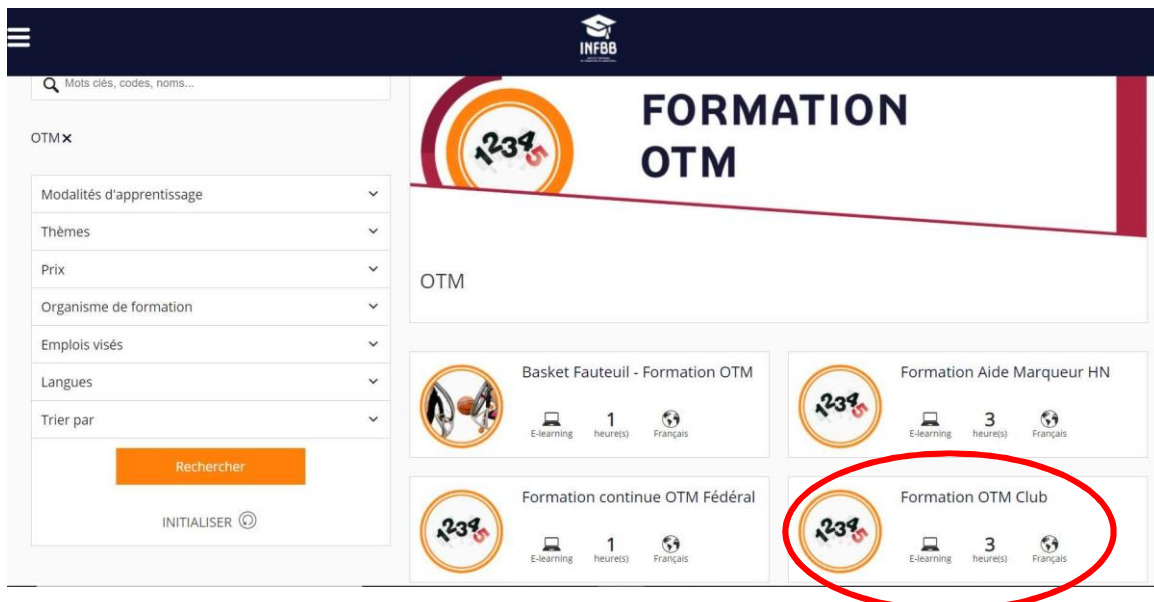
INFBB

Mots clés, codes, noms...

OTM ×

Modalités d'apprentissage

Thèmes

Prix

Organisme de formation

Emplois visés

Langues

Trier par

Rechercher

INITIALISER

12345

FORMATION OTM

OTM

Basket Fauteuil - Formation OTM
E-learning 1 heure(s) Français

Formation Aide Marqueur HN
12345
E-learning 3 heure(s) Français

Formation continue OTM Fédéral
12345
E-learning 1 heure(s) Français

Formation OTM Club
12345
E-learning 3 heure(s) Français